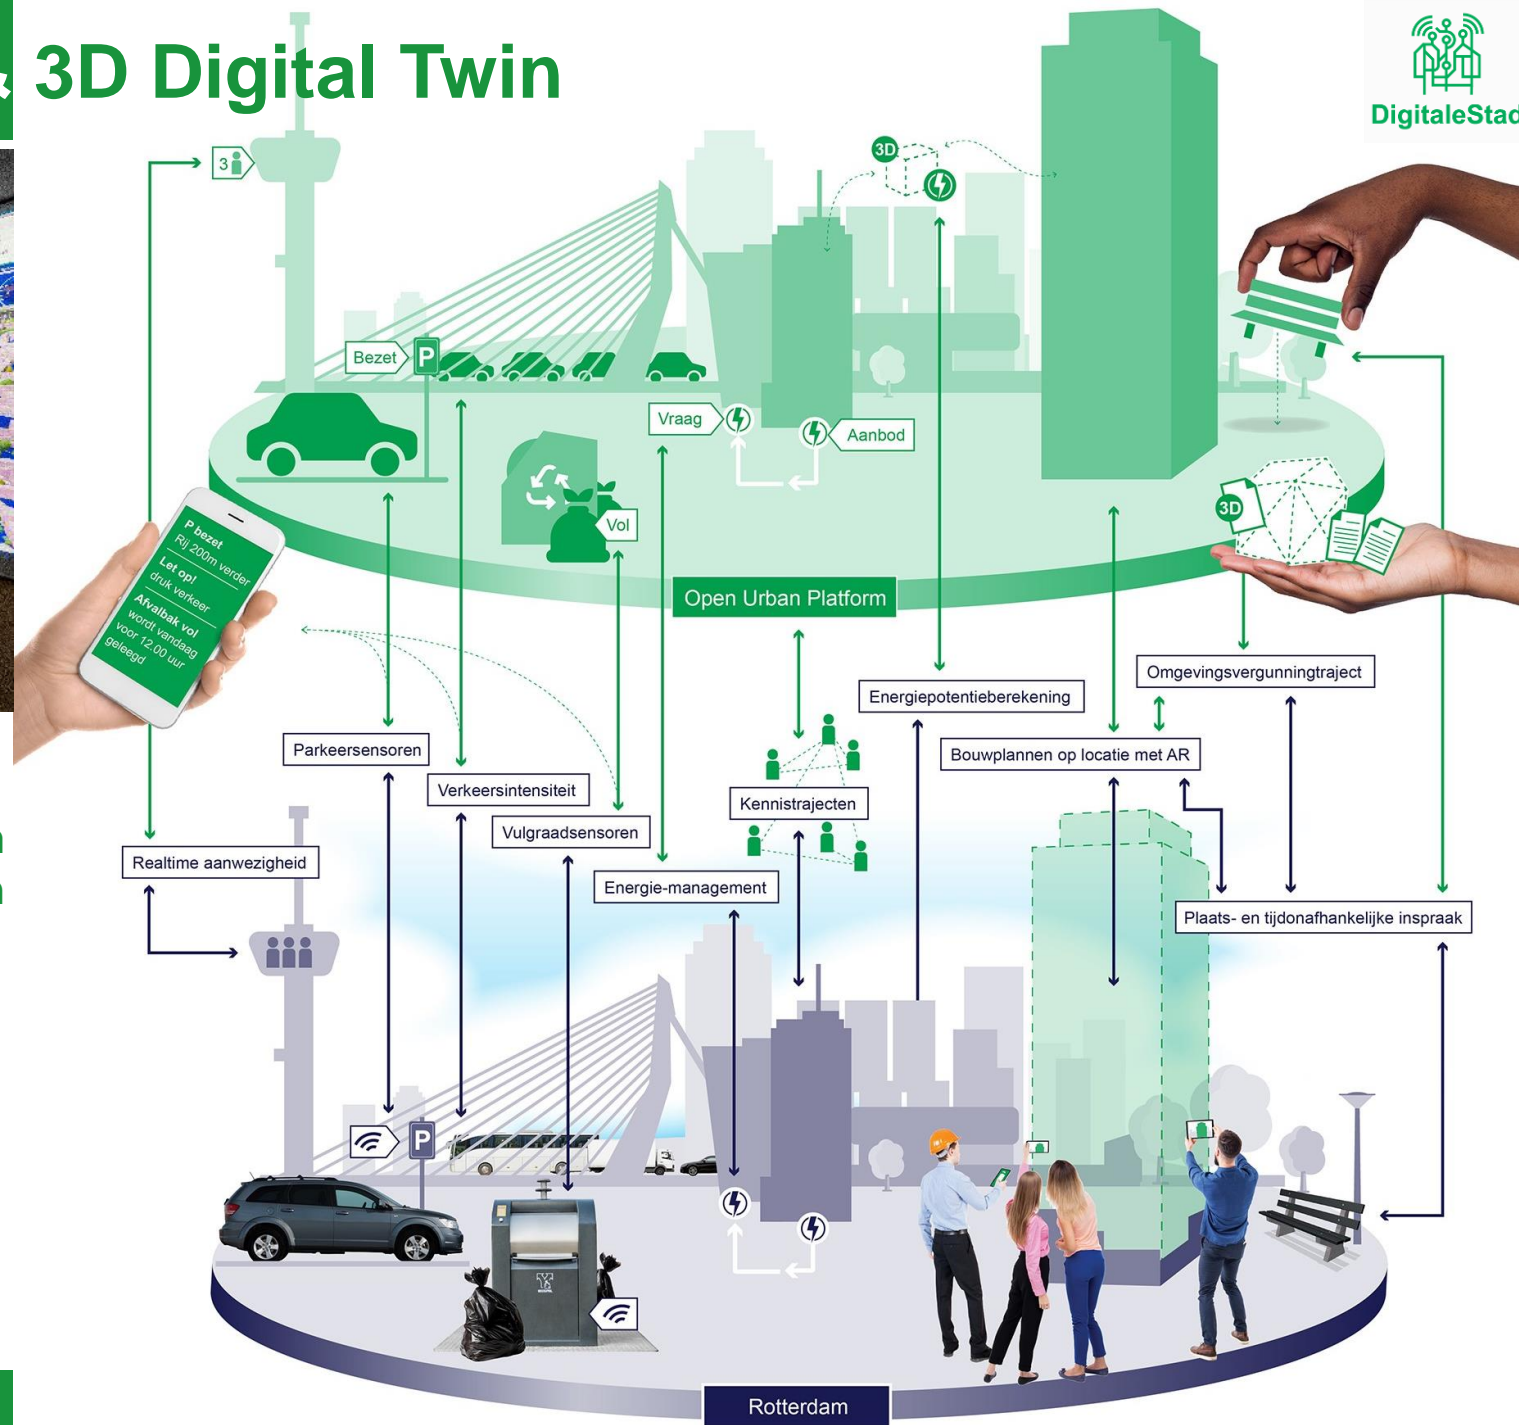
3D Digital Twin

DigitaleStad

3

Bezet

P

Vraag

Aanbod

Vol

3D

3D

P bezet
Rij 200m verder
Let op!
druk verkeer
Afvalbak vol
wordt vandaag
voor 12.00 uur
geleegd

Open Urban Platform

Omgevingsvergunningtraject

Energiepotentieberekening

Bouwplannen op locatie met AR

Parkeersensoren

Verkeersintensiteit

Kennistrajecten

Vulgraadsensoren

Realtime aanwezigheid

Energie-management

Plaats- en tijdonafhankelijke inspraak

P

Rotterdam